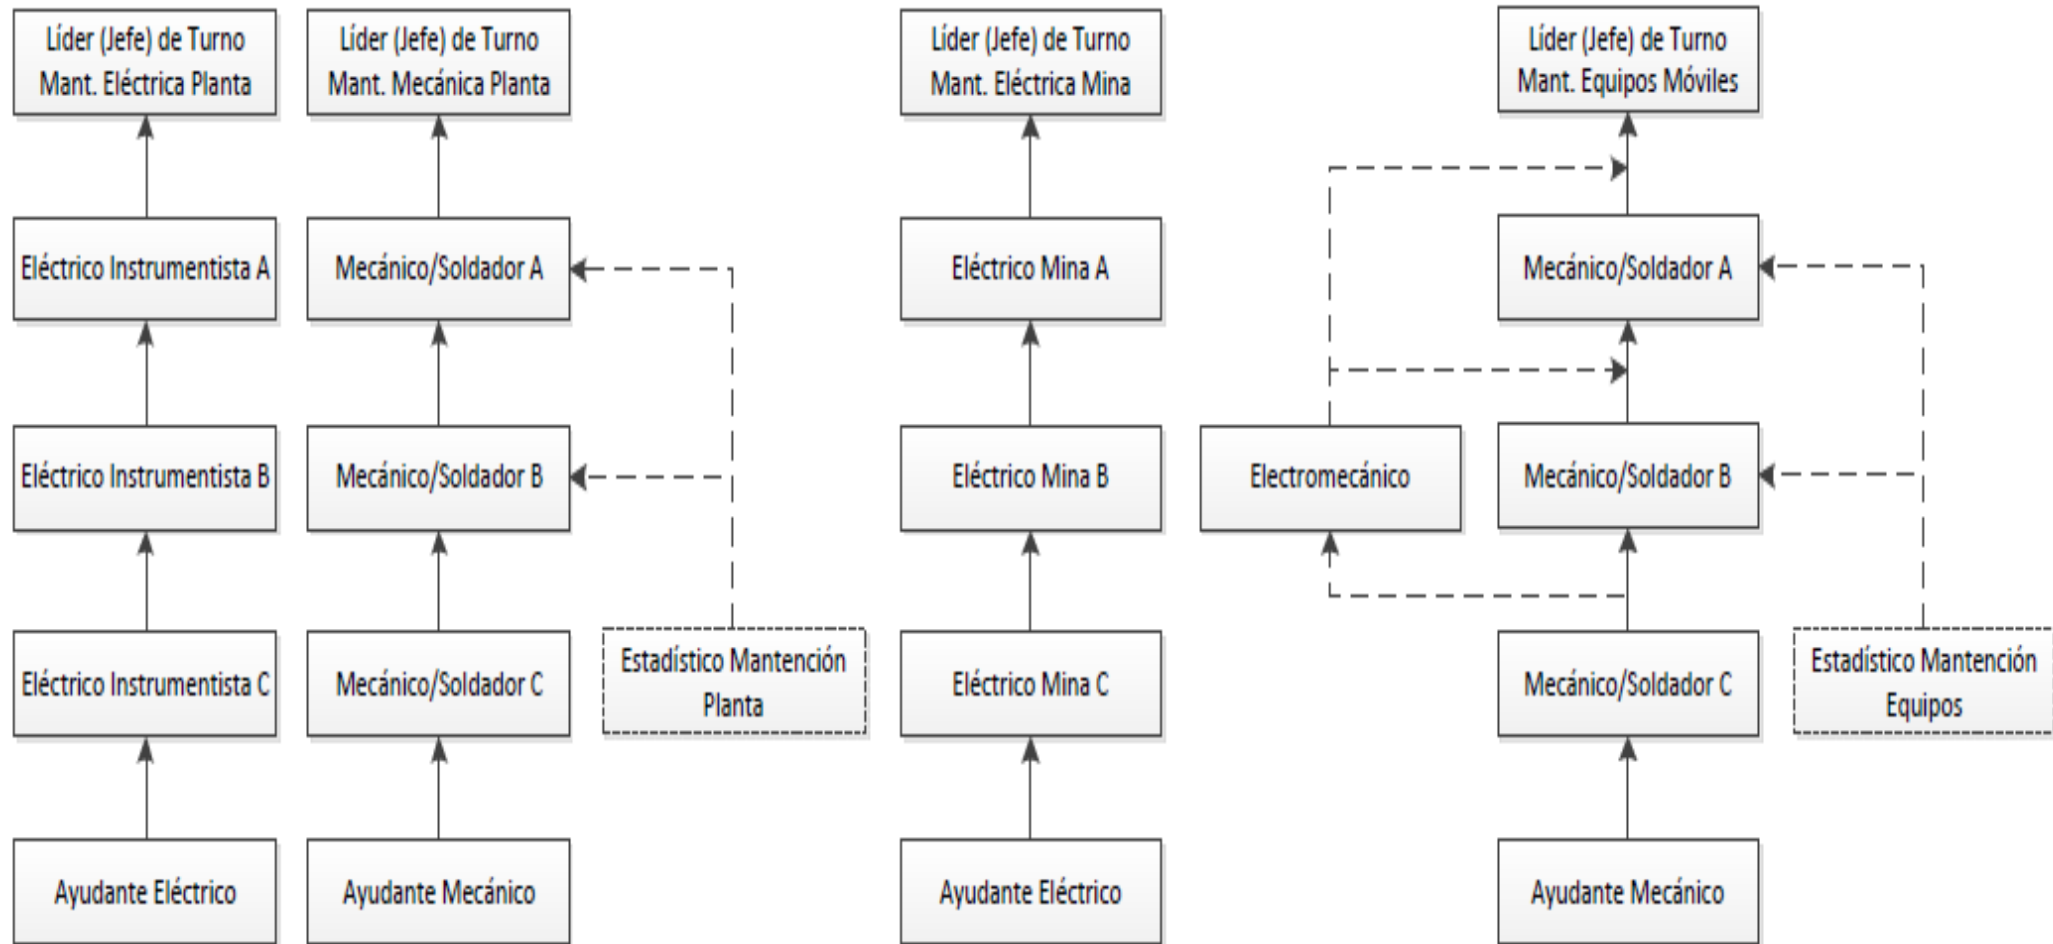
Líder (Jefe) de Turno Mant. Eléctrica Planta

Eléctrico Instrumentista A

Eléctrico Instrumentista B

Eléctrico Instrumentista C

Ayudante Eléctrico

Líder (Jefe) de Turno Mant. Mecánica Planta

Mecánico/Soldador A

Mecánico/Soldador B

Mecánico/Soldador C

Ayudante Mecánico

Estadístico Mantención Planta

Líder (Jefe) de Turno Mant. Eléctrica Mina

Eléctrico Mina A

Eléctrico Mina B

Eléctrico Mina C

Ayudante Eléctrico

Electromecánico

Líder (Jefe) de Turno Mant. Equipos Móviles

Mecánico/Soldador A

Mecánico/Soldador B

Mecánico/Soldador C

Ayudante Mecánico

Estadístico Mantención Equipos